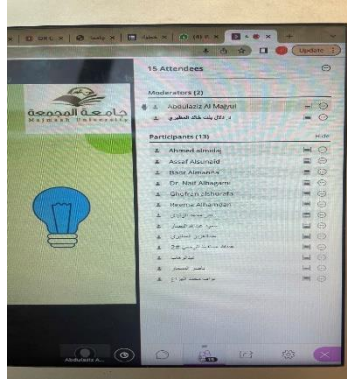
Update

15 Attendees

Moderators (2)

Abdulaziz Al Magrut

د. دلال بنت خالد المطيري

Participants (13)

Ahmed almidiq

Assaf Alsumaid

Basil Almansha

Dr. Naif Alhagami

Ghufran Alshehri

Reema Alhumdan

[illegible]

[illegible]

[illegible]

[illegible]

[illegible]

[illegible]

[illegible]

جامعة المجمعة
Majmaah University

Abdulaziz A...